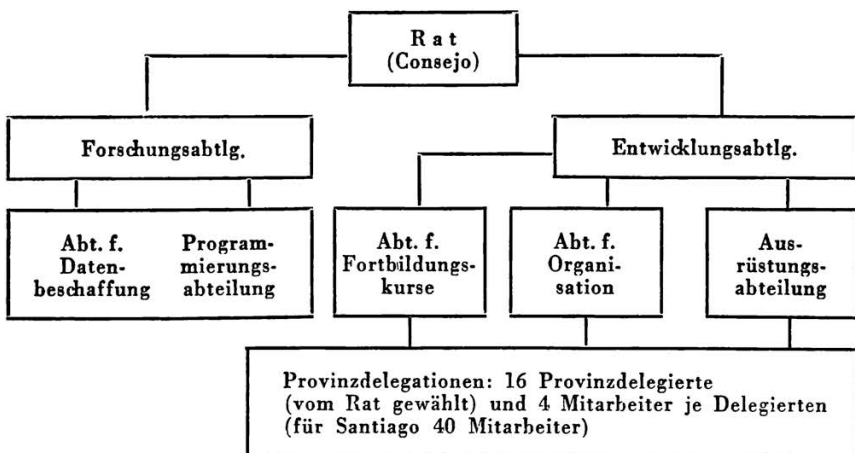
R a t
(Consejo)

Forschungsabtlg.

Entwicklungsabtlg.

Abt. f. Datenbeschaffung

Programmierungsabteilung

Abt. f. Fortbildungskurse

Abt. f. Organisation

Ausrüstungsabteilung

Provinzdelegationen: 16 Provinzdelegierte (vom Rat gewählt) und 4 Mitarbeiter je Delegierten (für Santiago 40 Mitarbeiter)